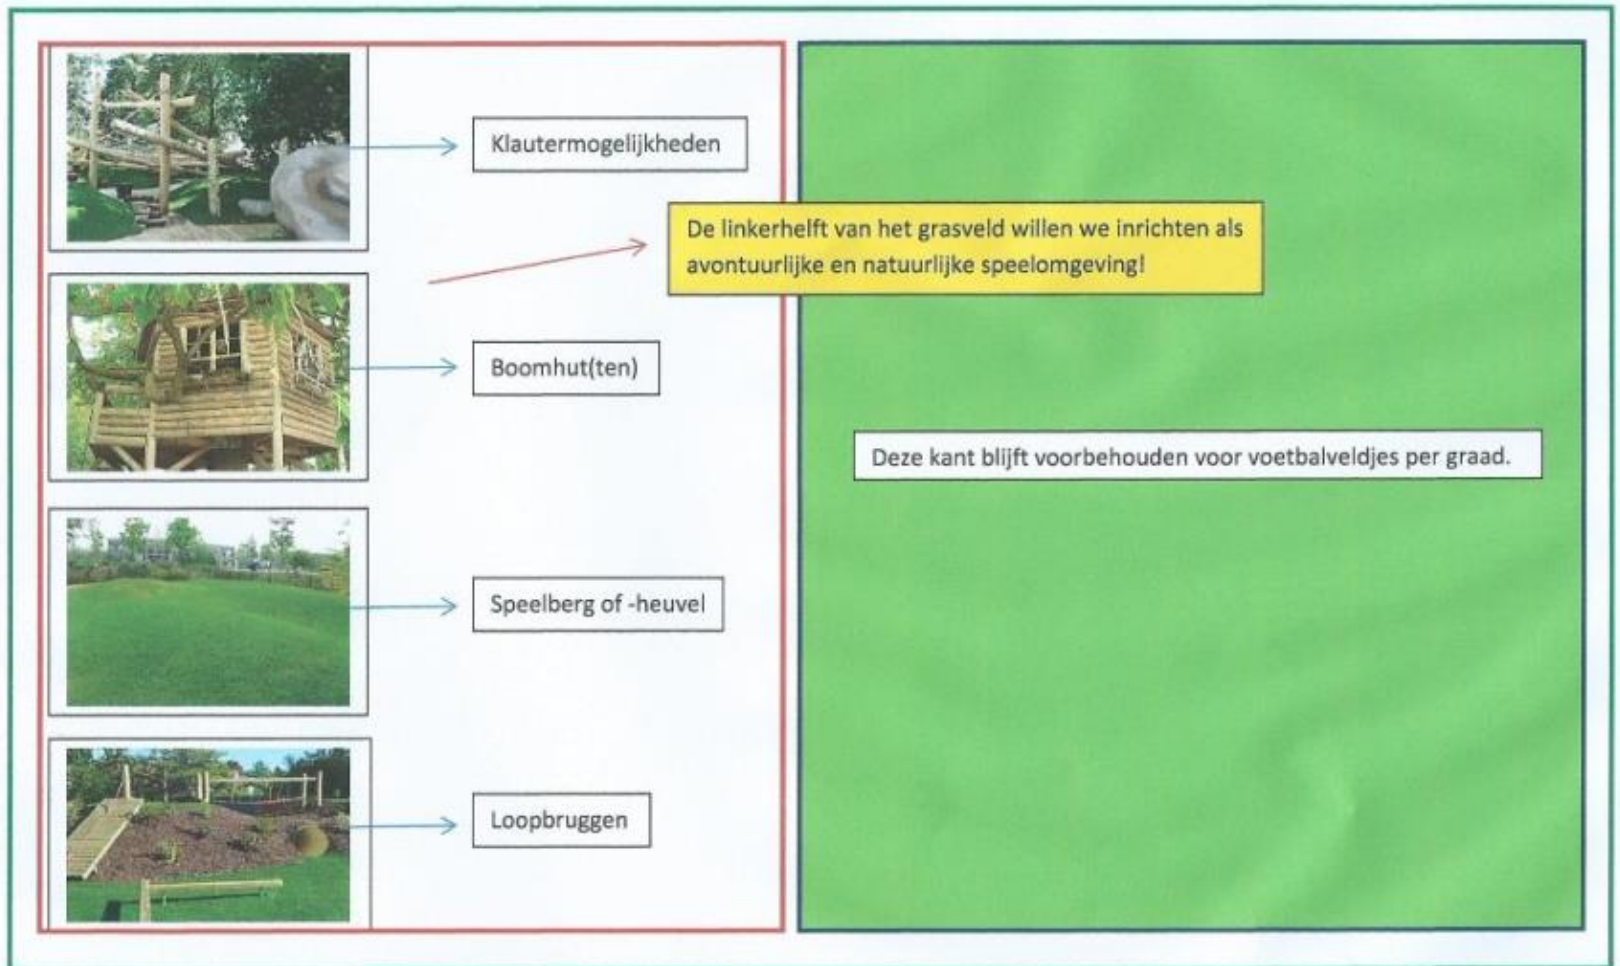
Klautermogelijkheden

De linkerhelft van het grasveld willen we inrichten als avontuurlijke en natuurlijke speelomgeving!

Boomhut(ten)

Deze kant blijft voorbehouden voor voetbalveldjes per graad.

Speelberg of -heuvel

Loopbruggen